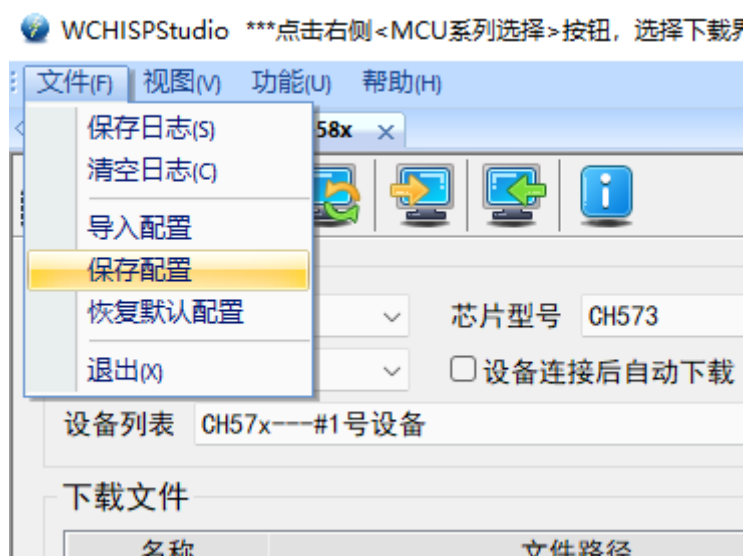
WCHISPStudio ***点击右侧<MCU系列选择>按钮，选择下载界

文件(F) 视图(V) 功能(U) 帮助(H)

保存日志(S)
清空日志(C)
导入配置
保存配置
恢复默认配置
退出(X)

58x ×

芯片型号 CH573

设备连接后自动下载

设备列表 CH57x---#1号设备

下载文件

名称 文件路径